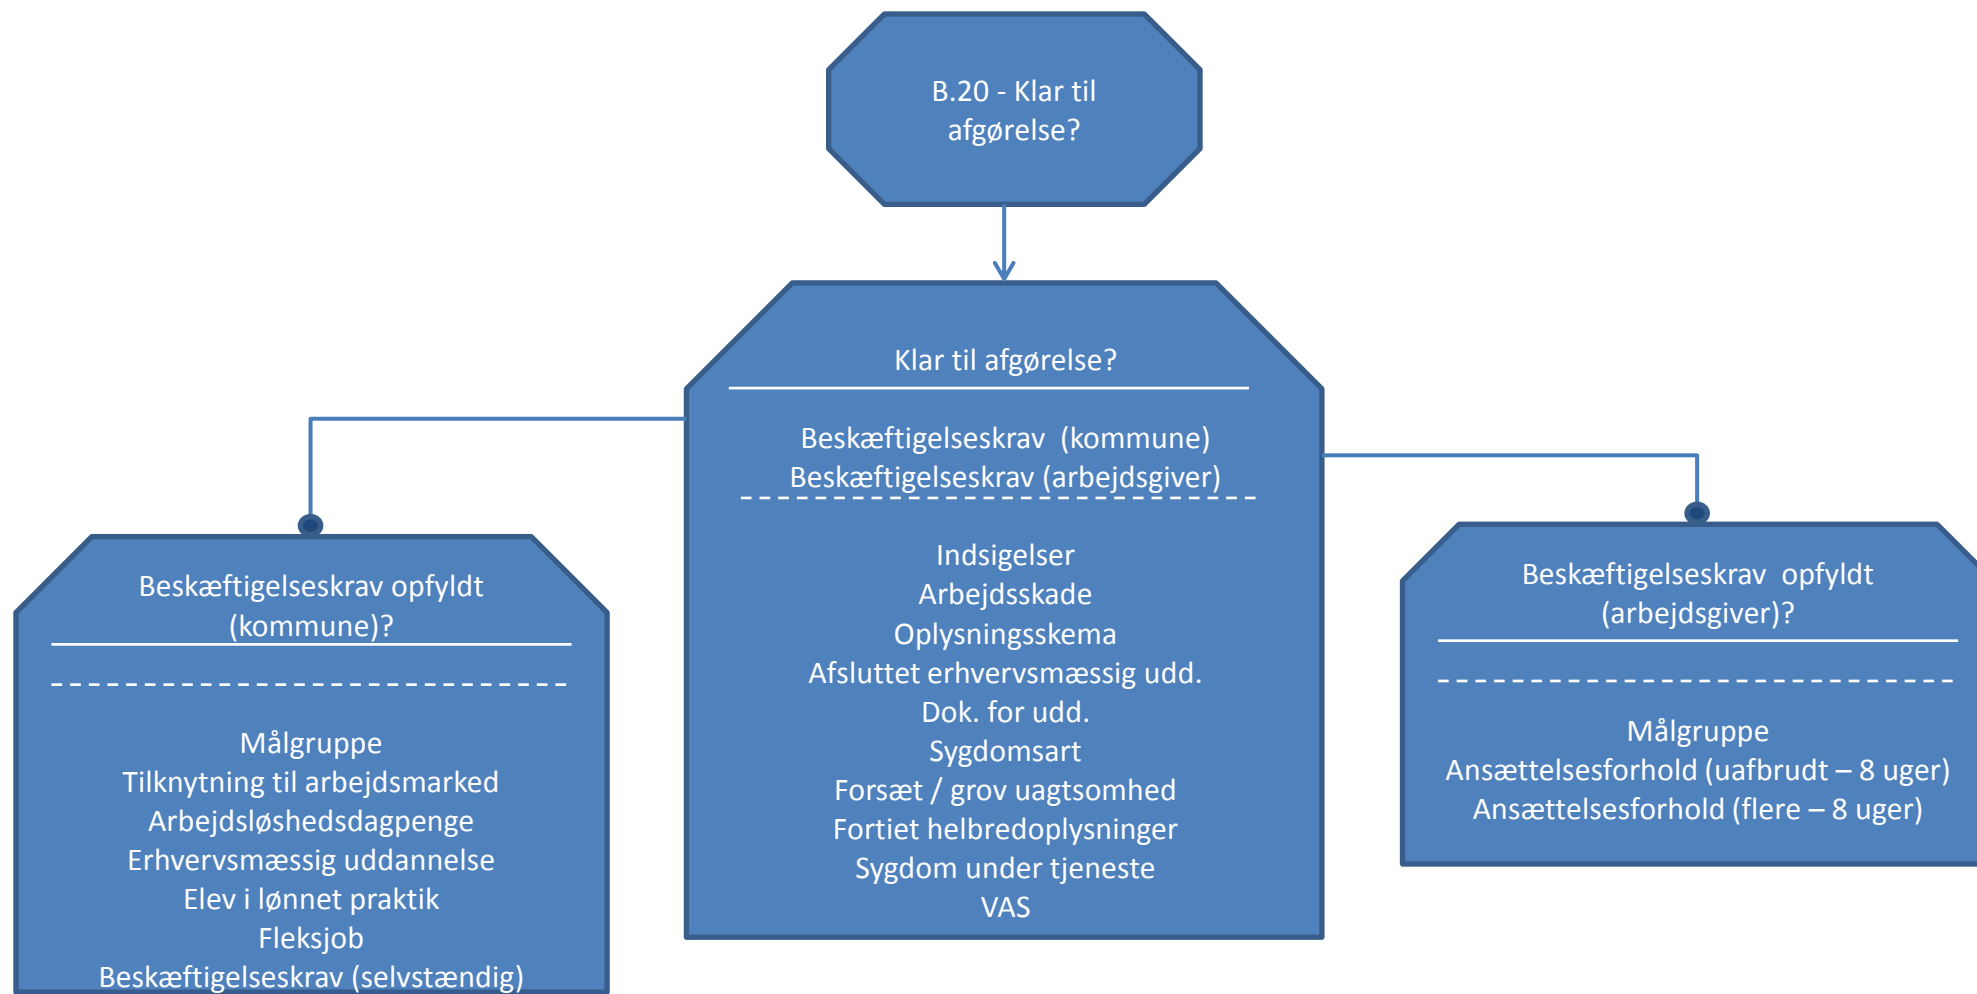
B.20 - Klar til afgørelse?

Klar til afgørelse?

Beskæftigelseskrav (kommune)
Beskæftigelseskrav (arbejdsgiver)

Indsigelser
Arbejdsskade
Oplysningsskema
Afsluttet erhvervsmæssig udd.
Dok. for udd.
Sygdomsart
Forsæt / grov uagtsomhed
Fortiet helbredoplysninger
Sygdom under tjeneste
VAS

Beskæftigelseskrav opfyldt (kommune)?

Målgruppe
Tilknytning til arbejdsmarked
Arbejdsløshedsdagpenge
Erhvervsmæssig uddannelse
Elev i lønnet praktik
Fleksjob
Beskæftigelseskrav (selvstændig)

Beskæftigelseskrav opfyldt (arbejdsgiver)?

Målgruppe
Ansættelsesforhold (uafbrudt – 8 uger)
Ansættelsesforhold (flere – 8 uger)